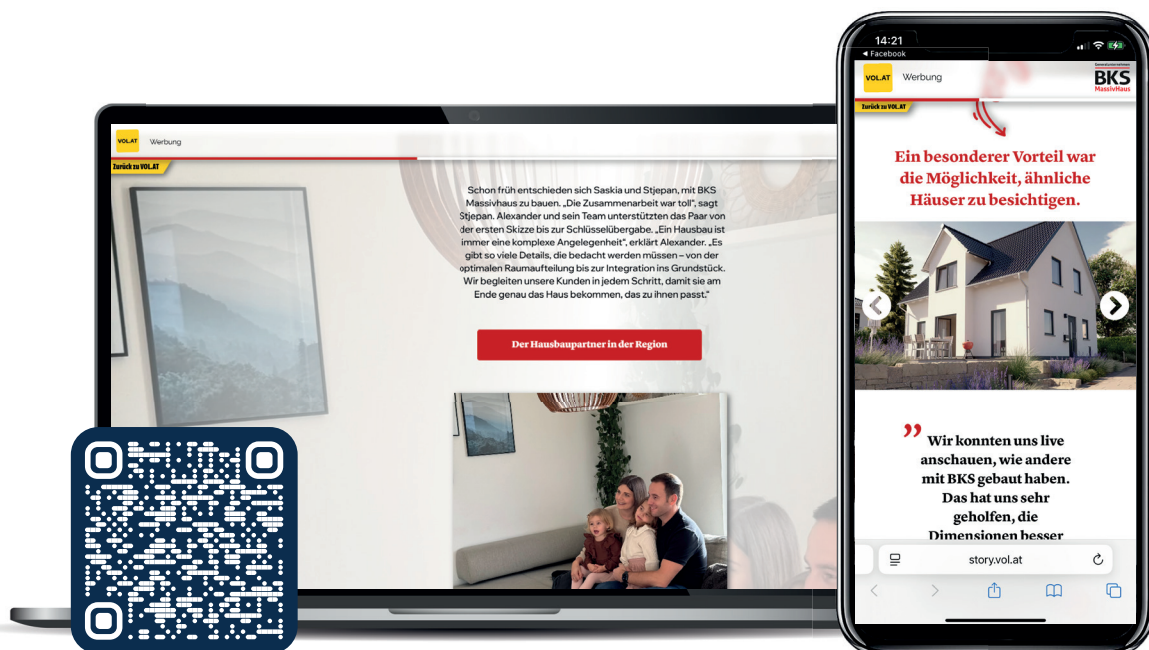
VOL.AT Werbung

Zurück zu VOL.AT

Schon früh entschieden sich Saskia und Stjepan, mit BKS Massivhaus zu bauen. „Die Zusammenarbeit war toll", sagt Stjepan. Alexander und sein Team unterstützten das Paar von der ersten Skizze bis zur Schlüsselübergabe. „Ein Hausbau ist immer eine komplexe Angelegenheit", erklärt Alexander. „Es gibt so viele Details, die bedacht werden müssen – von der optimalen Raumaufteilung bis zur Integration ins Grundstück. Wir begleiten unsere Kunden in jedem Schritt, damit sie am Ende genau das Haus bekommen, das zu ihnen passt."

Der Hausbaupartner in der Region

14:21
◂ Facebook

VOL.AT Werbung

BKS MassivHaus

Zurück zu VOL.AT

Ein besonderer Vorteil war die Möglichkeit, ähnliche Häuser zu besichtigen.

" Wir konnten uns live anschauen, wie andere mit BKS gebaut haben. Das hat uns sehr geholfen, die Dimensionen besser

story.vol.at